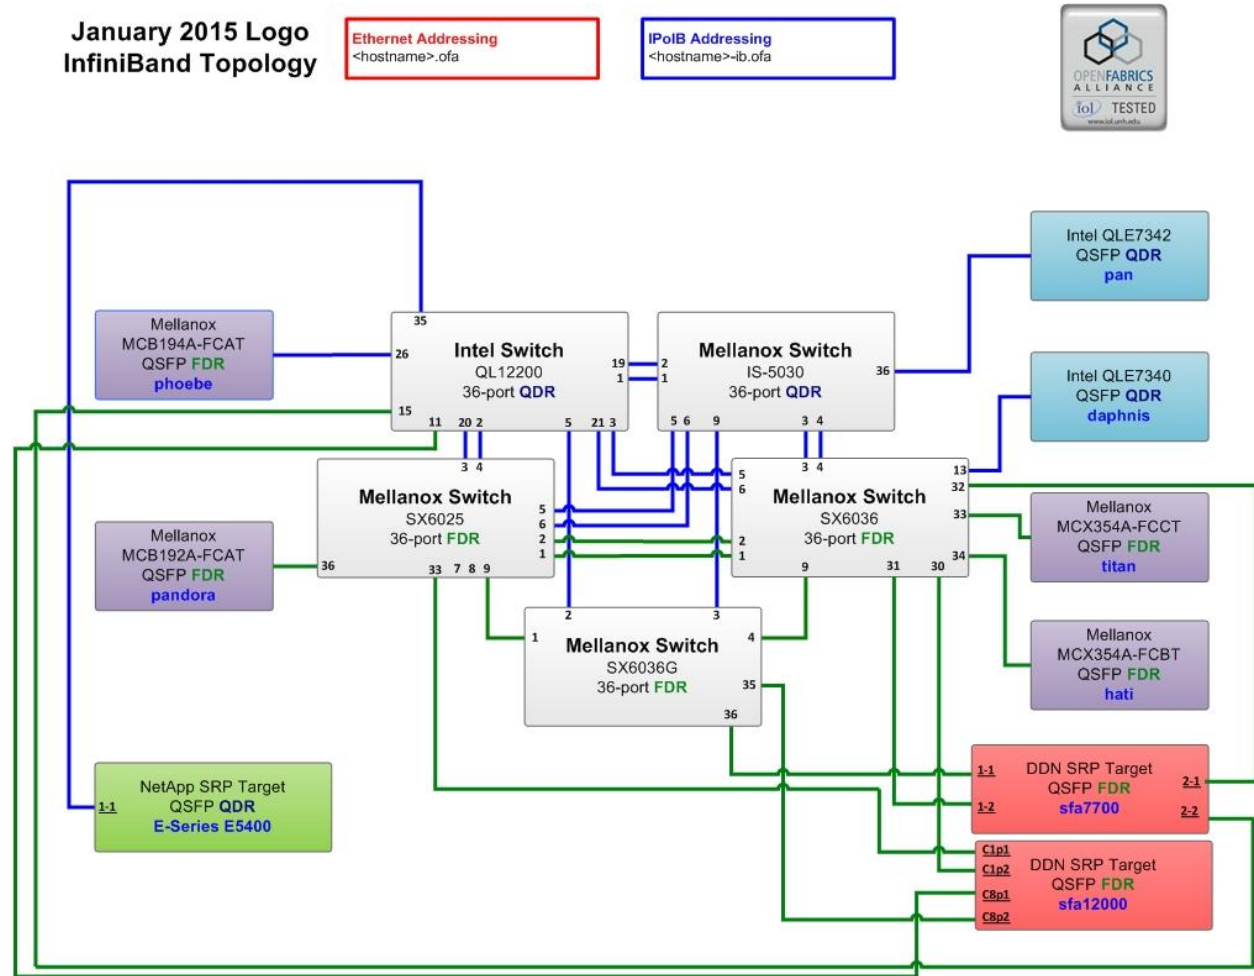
January 2015 Logo
InfiniBand Topology

Ethernet Addressing
<hostname>.ofa

IPoIB Addressing
<hostname>-ib.ofa

OPENFABRICS ALLIANCE
iol TESTED
www.iol.unh.edu

Mellanox
MCB194A-FCAT
QSFP FDR
phoebe

35
26
15
11
20 2
Intel Switch
QL12200
36-port QDR
19
1
5
21 3

2
1
Mellanox Switch
IS-5030
36-port QDR
36
5 6
9
3 4

Intel QLE7342
QSFP QDR
pan

Intel QLE7340
QSFP QDR
daphnis

3 4
Mellanox Switch
SX6025
36-port FDR
5
6
2
1
36
33 7 8 9

Mellanox
MCB192A-FCAT
QSFP FDR
pandora

3 4
5
6
Mellanox Switch
SX6036
36-port FDR
13
32
33
34
2
1
9
31
30

Mellanox
MCX354A-FCCT
QSFP FDR
titan

Mellanox
MCX354A-FCBT
QSFP FDR
hati

2
3
1
Mellanox Switch
SX6036G
36-port FDR
4
35
36

NetApp SRP Target
QSFP QDR
E-Series E5400
1-1

1-1
1-2
DDN SRP Target
QSFP FDR
sfa7700
2-1
2-2

C1p1
C1p2
C8p1
C8p2
DDN SRP Target
QSFP FDR
sfa12000